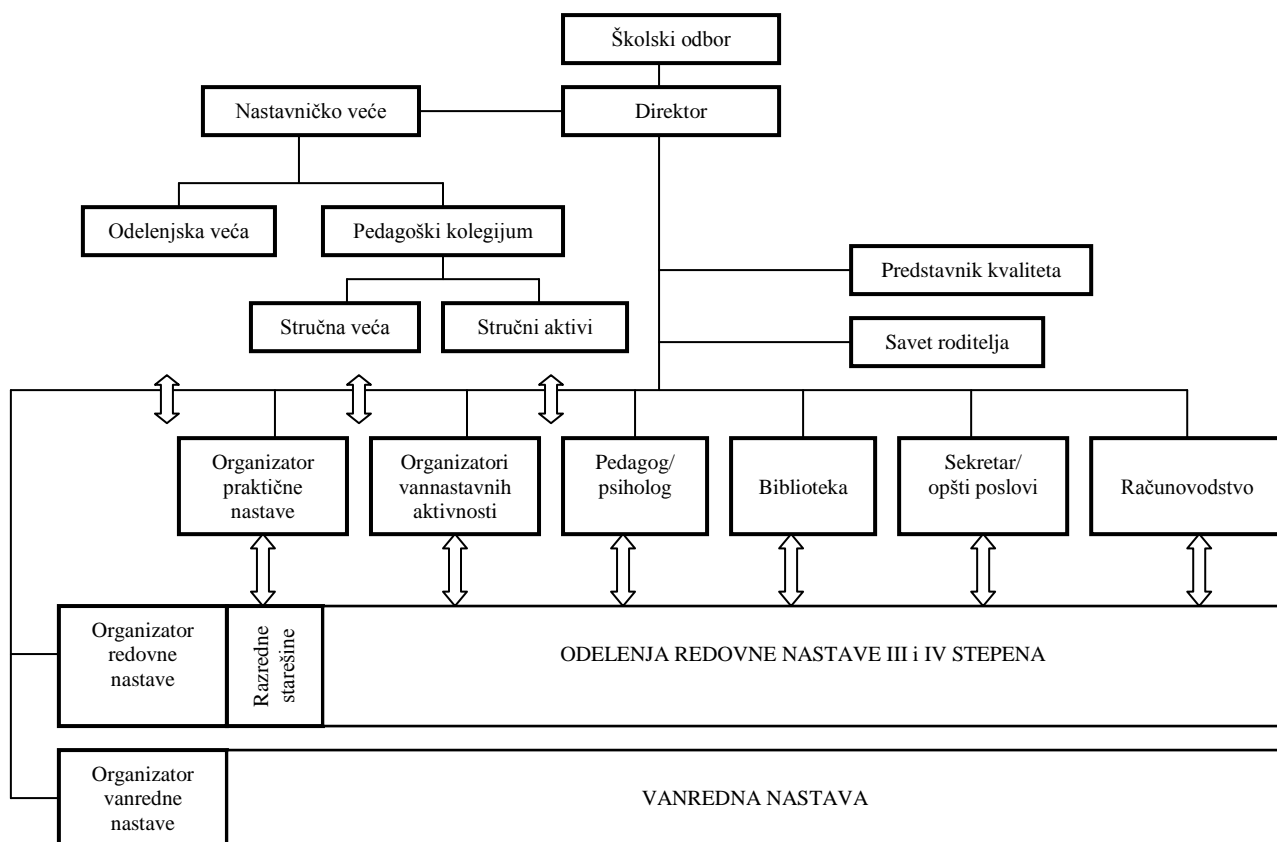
Školski odbor

Nastavničko veće

Direktor

Odelenjska veća

Pedagoški kolegijum

Predstavnik kvaliteta

Stručna veća

Stručni aktivi

Savet roditelja

Organizator praktične nastave

Organizatori vannastavnih aktivnosti

Pedagog/ psiholog

Biblioteka

Sekretar/ opšti poslovi

Računovodstvo

Organizator redovne nastave

Razredne starešine

ODELENJA REDOVNE NASTAVE III i IV STEPENA

Organizator vanredne nastave

VANREDNA NASTAVA